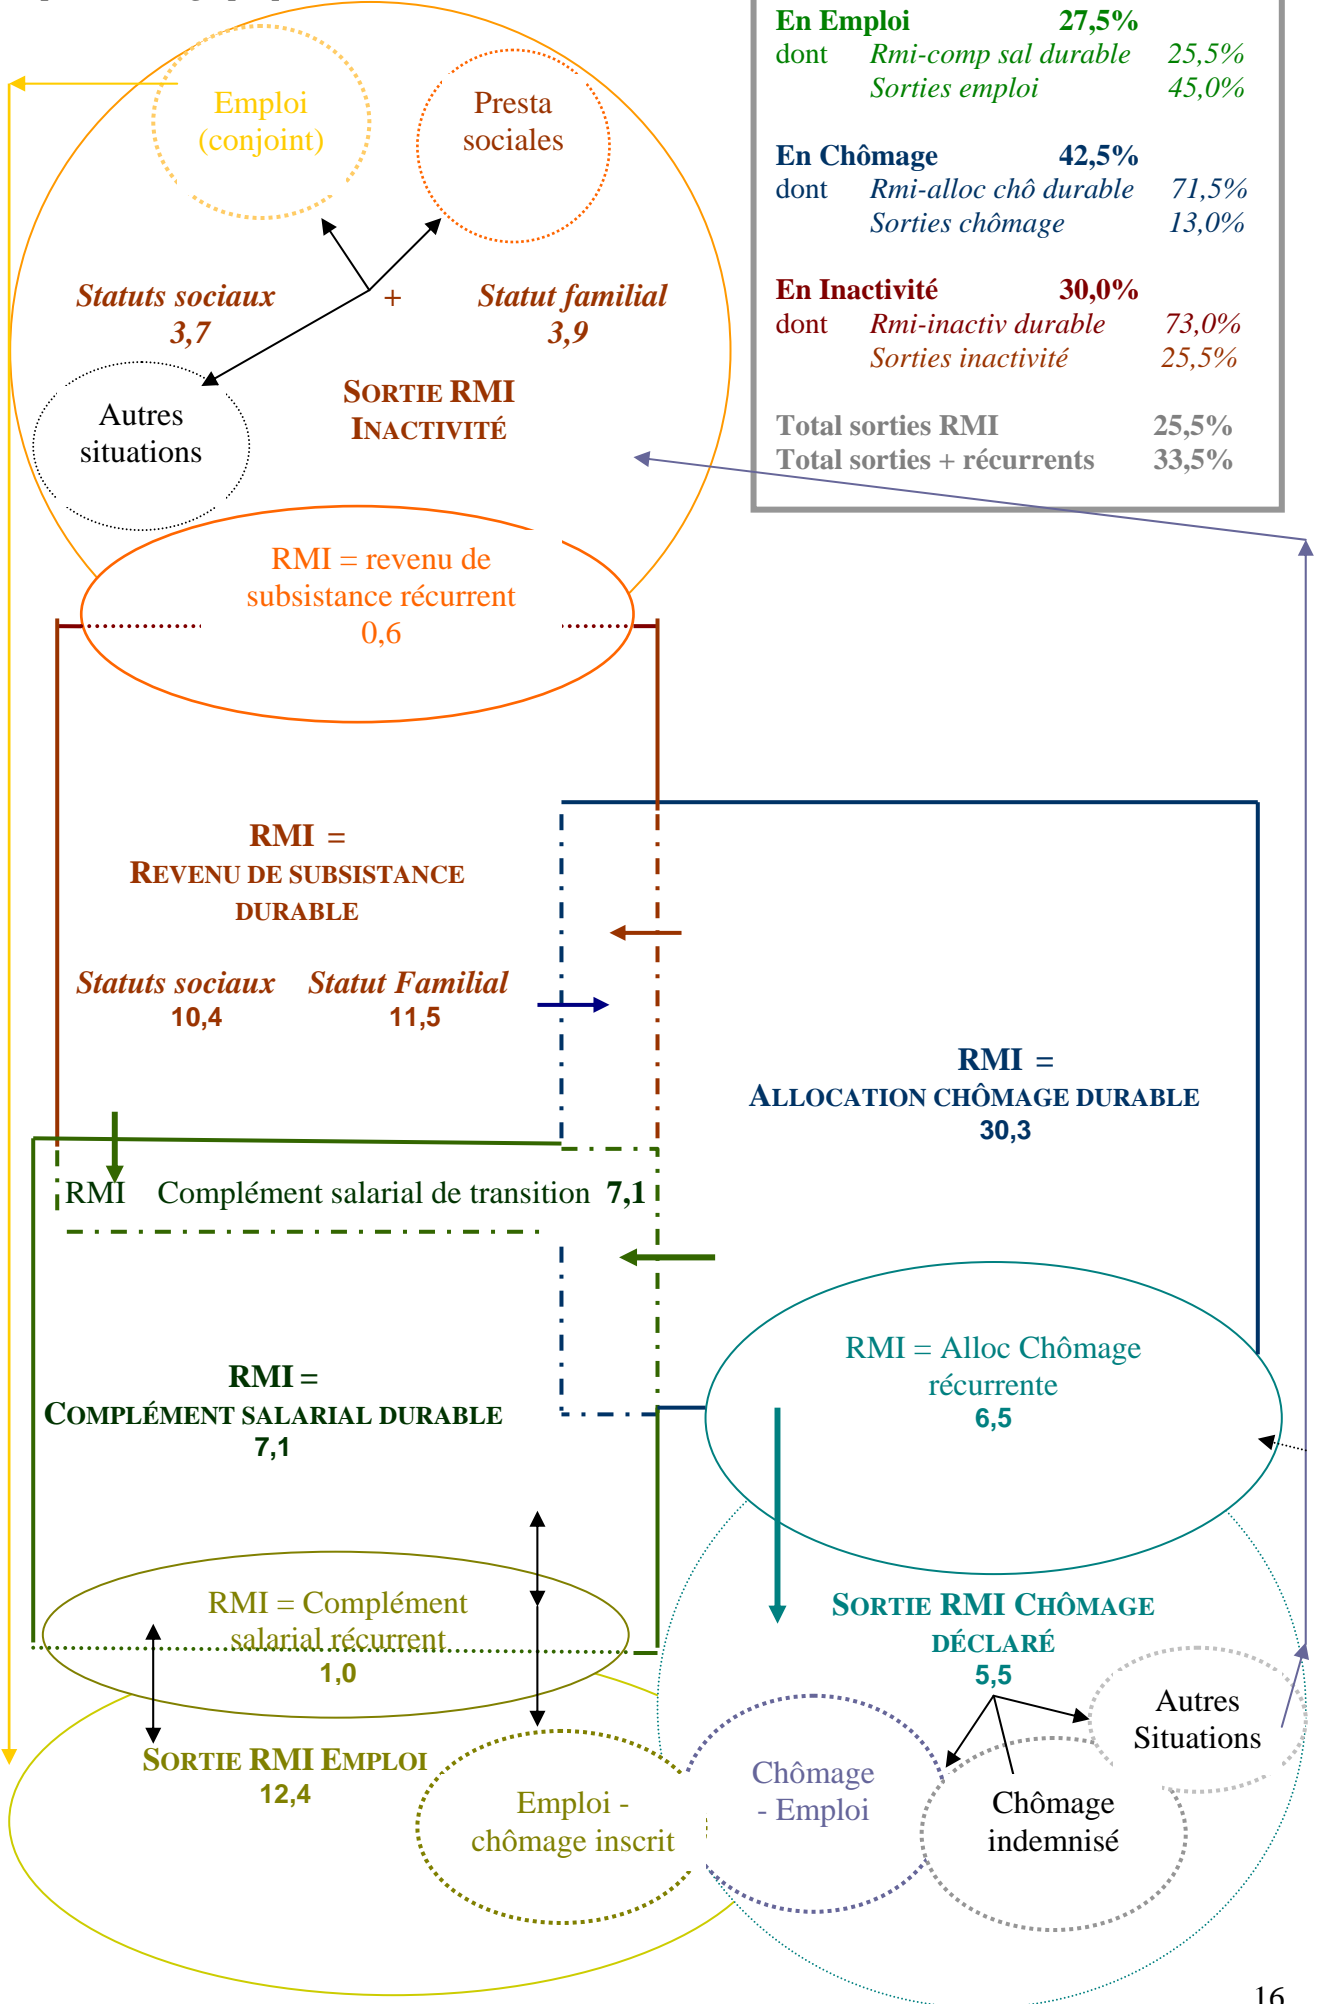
En Emploi 27,5%
dont Rmi-comp sal durable 25,5%
Sorties emploi 45,0%

En Chômage 42,5%
dont Rmi-alloc chô durable 71,5%
Sorties chômage 13,0%

En Inactivité 30,0%
dont Rmi-inactiv durable 73,0%
Sorties inactivité 25,5%

Total sorties RMI 25,5%
Total sorties + récurrents 33,5%

Emploi (conjoint)

Presta sociales

Statuts sociaux 3,7

+

Statut familial 3,9

Autres situations

SORTIE RMI INACTIVITÉ

RMI = revenu de subsistance récurrent 0,6

RMI = REVENU DE SUBSISTANCE DURABLE

Statuts sociaux 10,4

Statut Familial 11,5

RMI = ALLOCATION CHÔMAGE DURABLE 30,3

RMI Complément salarial de transition 7,1

RMI = COMPLÉMENT SALARIAL DURABLE 7,1

RMI = Alloc Chômage récurrente 6,5

SORTIE RMI CHÔMAGE DÉCLARÉ 5,5

RMI = Complément salarial récurrent 1,0

SORTIE RMI EMPLOI 12,4

Emploi - chômage inscrit

Chômage - Emploi

Autres Situations

Chômage indemnisé

16